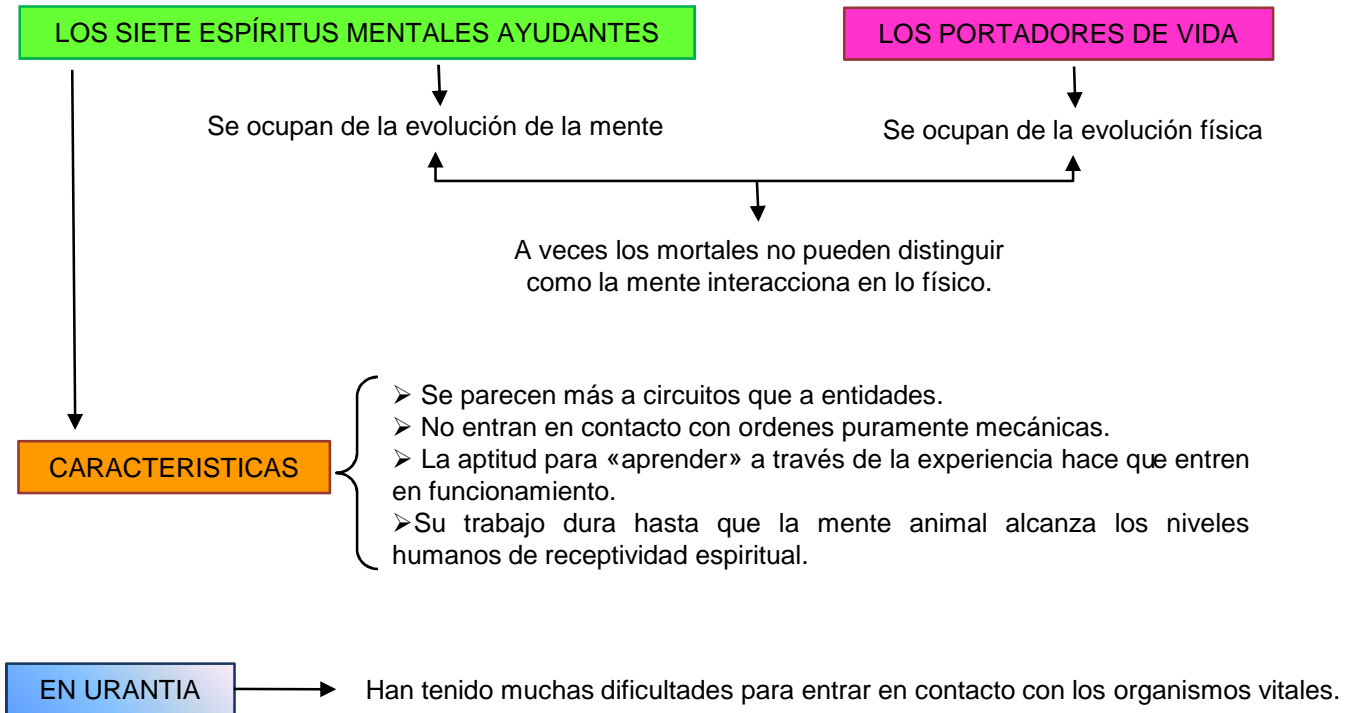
LOS SIETE ESPÍRITUS MENTALES AYUDANTES

LOS PORTADORES DE VIDA

Se ocupan de la evolución de la mente

Se ocupan de la evolución física

A veces los mortales no pueden distinguir como la mente interacciona en lo físico.

CARACTERISTICAS

➢ Se parecen más a circuitos que a entidades.
➢ No entran en contacto con ordenes puramente mecánicas.
➢ La aptitud para «aprender» a través de la experiencia hace que entren en funcionamiento.
➢Su trabajo dura hasta que la mente animal alcanza los niveles humanos de receptividad espiritual.

EN URANTIA

Han tenido muchas dificultades para entrar en contacto con los organismos vitales.